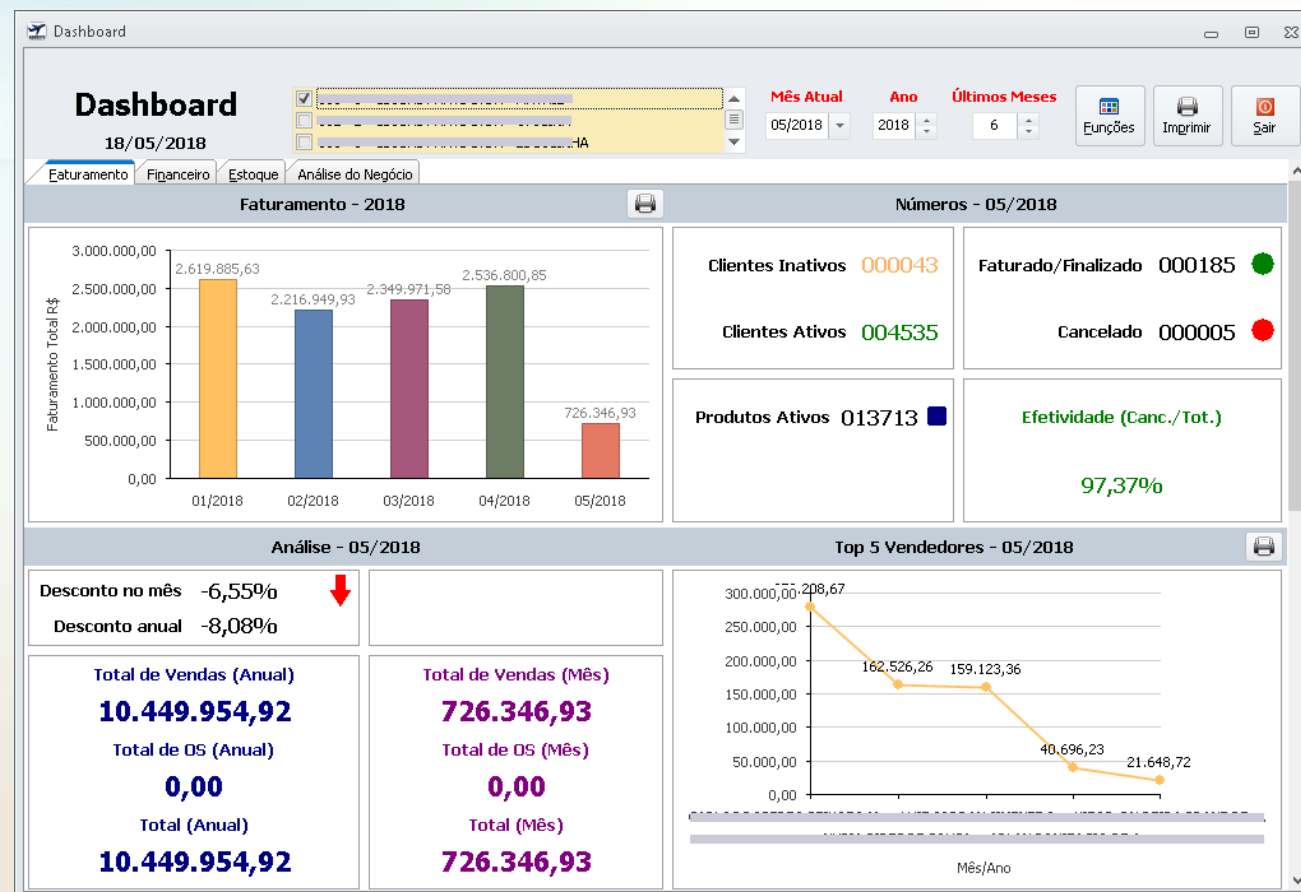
Dashboard

Dashboard
18/05/2018

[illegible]
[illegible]
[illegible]HA

Mês Atual
05/2018
Ano
2018
Últimos Meses
6
Funções
Imprimir
Sair

Faturamento | Financeiro | Estoque | Análise do Negócio

Faturamento - 2018

Faturamento Total R$
3.000.000,00
2.500.000,00
2.000.000,00
1.500.000,00
1.000.000,00
500.000,00
0,00
2.619.885,63
2.216.949,93
2.349.971,58
2.536.800,85
726.346,93
01/2018
02/2018
03/2018
04/2018
05/2018

Números - 05/2018

Clientes Inativos 000043
Clientes Ativos 004535
Faturado/Finalizado 000185
Cancelado 000005
Produtos Ativos 013713
Efetividade (Canc./Tot.)
97,37%

Análise - 05/2018

Desconto no mês -6,55%
Desconto anual -8,08%

Total de Vendas (Anual)
10.449.954,92
Total de OS (Anual)
0,00
Total (Anual)
10.449.954,92

Total de Vendas (Mês)
726.346,93
Total de OS (Mês)
0,00
Total (Mês)
726.346,93

Top 5 Vendedores - 05/2018

300.000,00
250.000,00
200.000,00
150.000,00
100.000,00
50.000,00
0,00
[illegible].208,67
162.526,26
159.123,36
40.696,23
21.648,72
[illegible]
Mês/Ano